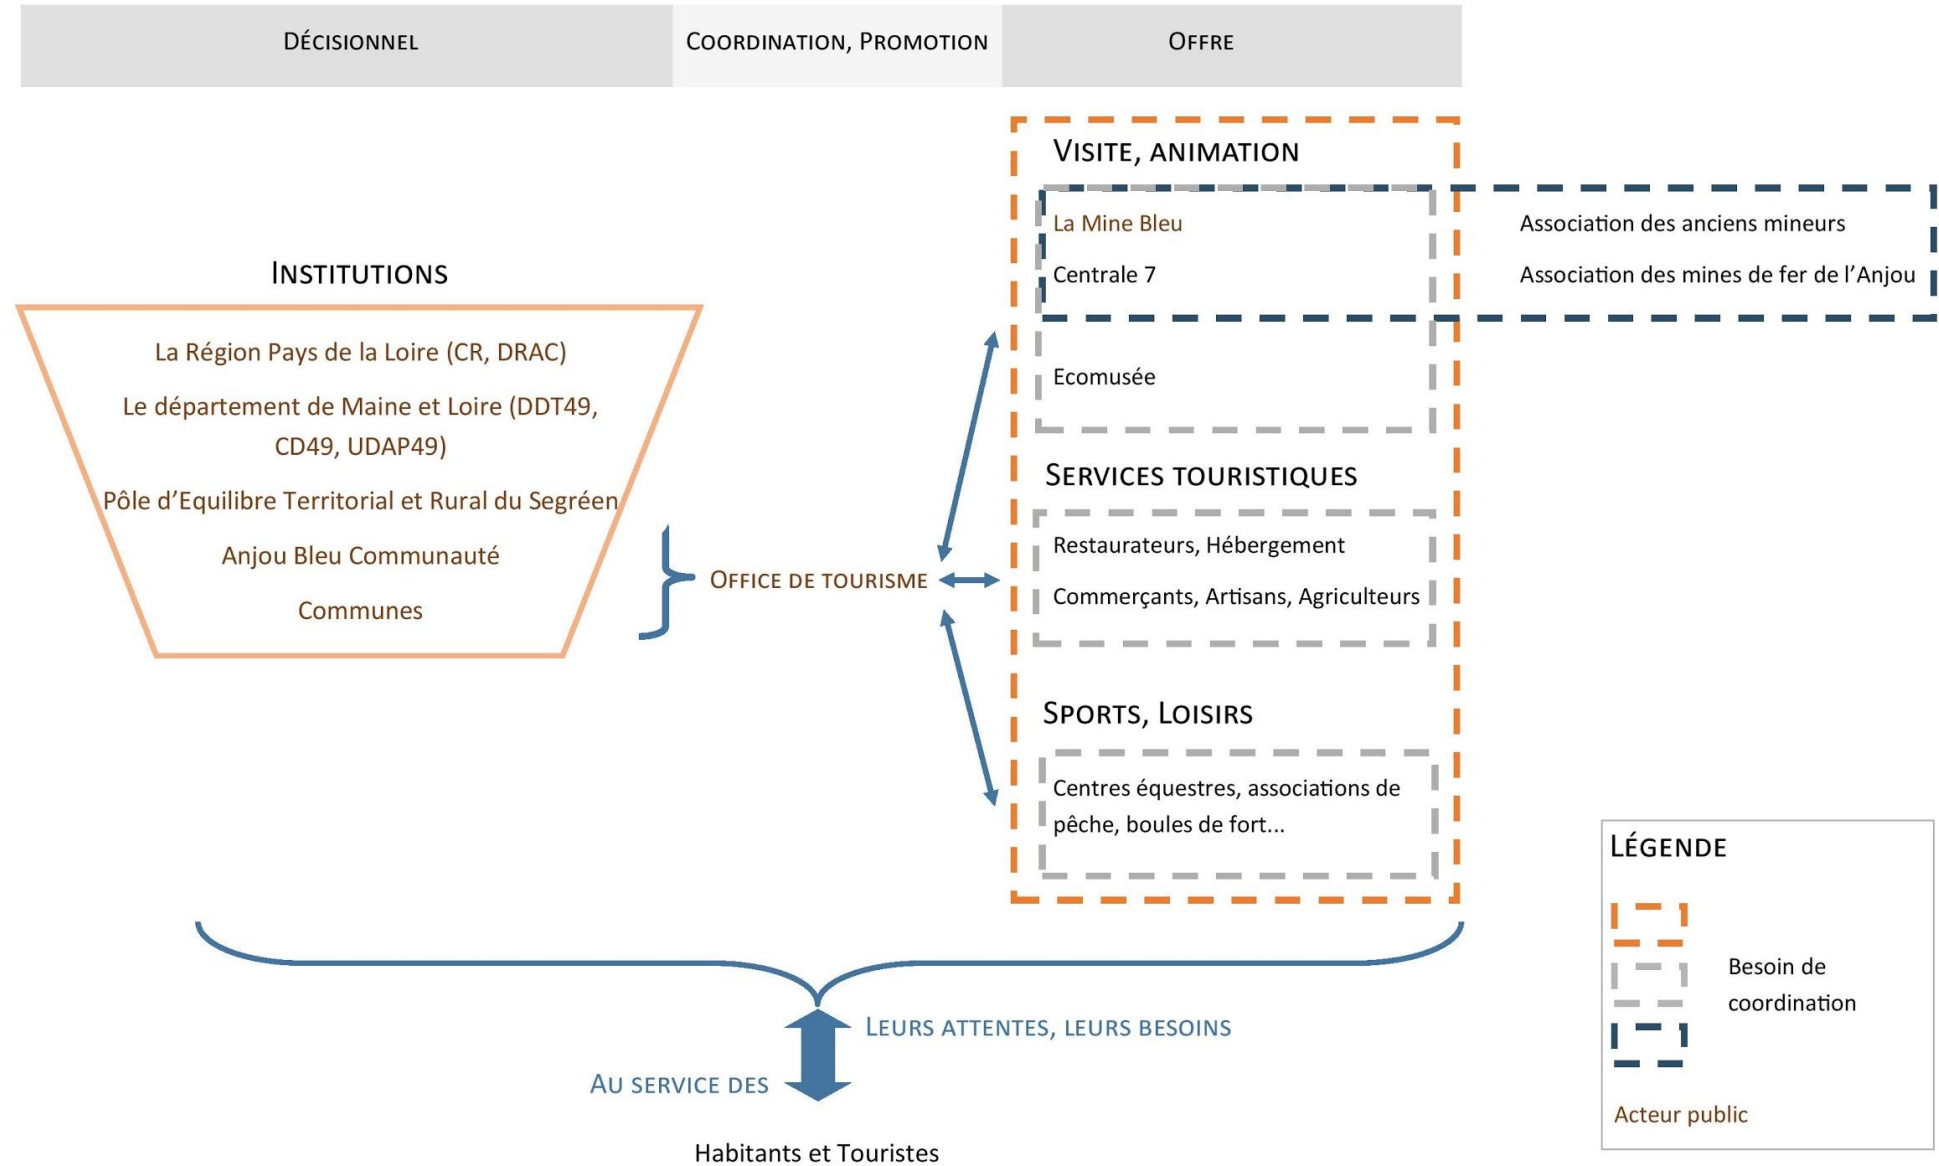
DÉCISIONNEL

COORDINATION, PROMOTION

OFFRE

VISITE, ANIMATION

La Mine Bleu

Centrale 7

Association des anciens mineurs

Association des mines de fer de l'Anjou

Ecomusée

INSTITUTIONS

La Région Pays de la Loire (CR, DRAC)

Le département de Maine et Loire (DDT49, CD49, UDAP49)

Pôle d'Equilibre Territorial et Rural du Segréen

Anjou Bleu Communauté

Communes

OFFICE DE TOURISME

SERVICES TOURISTIQUES

Restaurateurs, Hébergement

Commerçants, Artisans, Agriculteurs

SPORTS, LOISIRS

Centres équestres, associations de pêche, boules de fort...

LÉGENDE

Besoin de coordination

Acteur public

LEURS ATTENTES, LEURS BESOINS

AU SERVICE DES

Habitants et Touristes